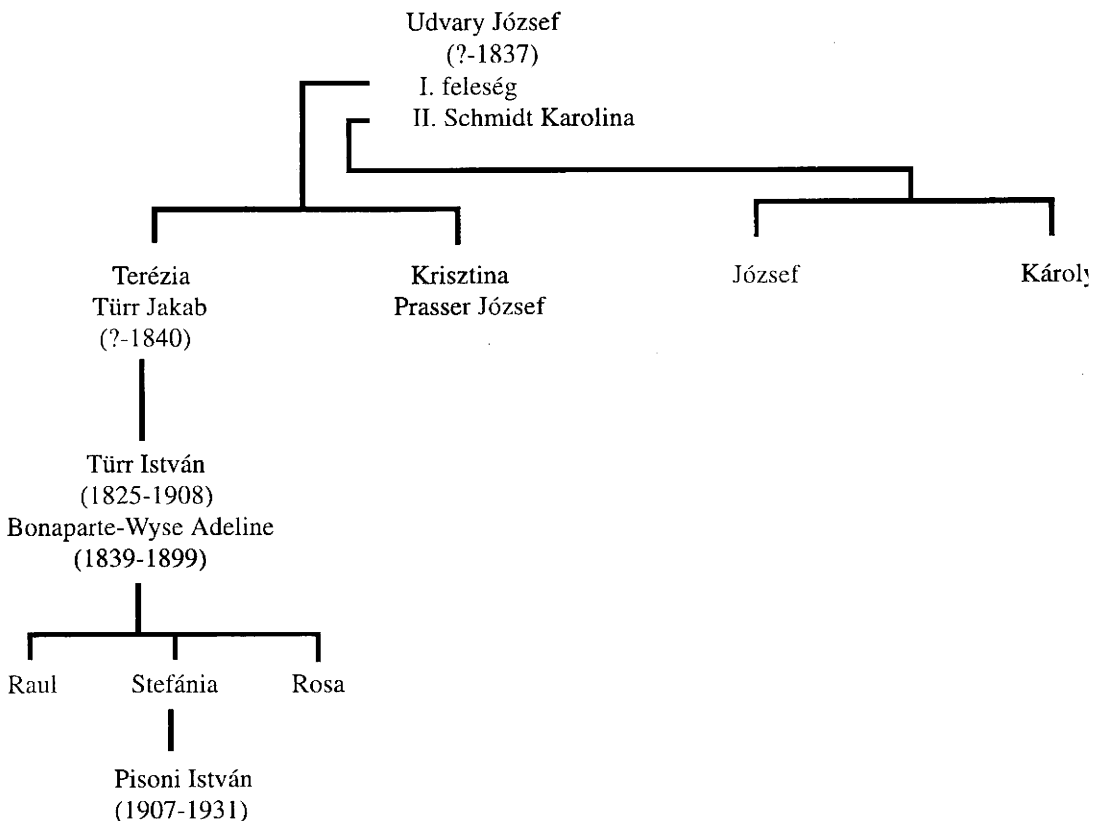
Udvary József
(?-1837)
I. feleség
II. Schmidt Karolina

Terézia
Türr Jakab
(?-1840)

Krisztina
Prasser József

József

Károly

Türr István
(1825-1908)
Bonaparte-Wyse Adeline
(1839-1899)

Raul

Stefánia

Rosa

Pisoni István
(1907-1931)